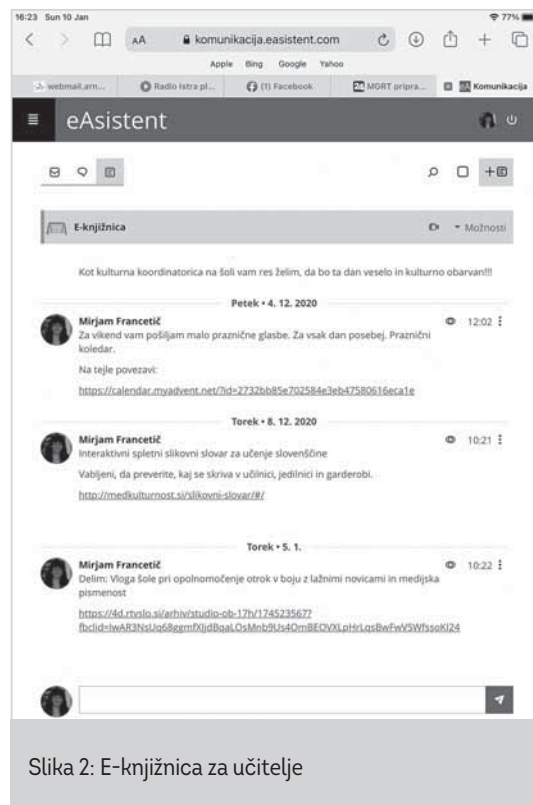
16:23 Sun 10 Jan

77%

AA komunikacija.easistent.com

Apple Bing Google Yahoo

webmail.arn... Radio Istra pl... (1) Facebook MORT pripra... Komunikacija

eAsistent

E-knjižnica

Možnosti

Kot kulturna koordinatorica na šoli vam res želim, da bo ta dan veselo in kulturno obarvan!!!

Petek • 4. 12. 2020

Mirjam Francetič
Za vikend vam pošiljam malo praznične glasbe. Za vsak dan posebej. Praznični koledar.

12:02

Na tejle povezavi:

https://calendar.myadvent.net/?id=2732bb85e702584e3eb47580616eca1e

Torek • 8. 12. 2020

Mirjam Francetič
Interaktivni spletni slikovni slovar za učenje slovenščine

10:21

Vabljeni, da preverite, kaj se skriva v učilnici, jedilnici in garderobi.

http://medkulturnost.si/slikovni-slovar/#/

Torek • 5. 1.

Mirjam Francetič
Delim: Vloga šole pri opolnomočenje otrok v boju z lažnimi novicami in medijska pismenost

10:22

https://4d.rtvslo.si/arhiv/studio-ob-17h/174523567?fbclid=IwAR3NsUq68ggmfXljdBqaLOsMnb9Us4OmBEOVXLpHrLqsBwFwVSWfssoKI24

Slika 2: E-knjižnica za učitelje